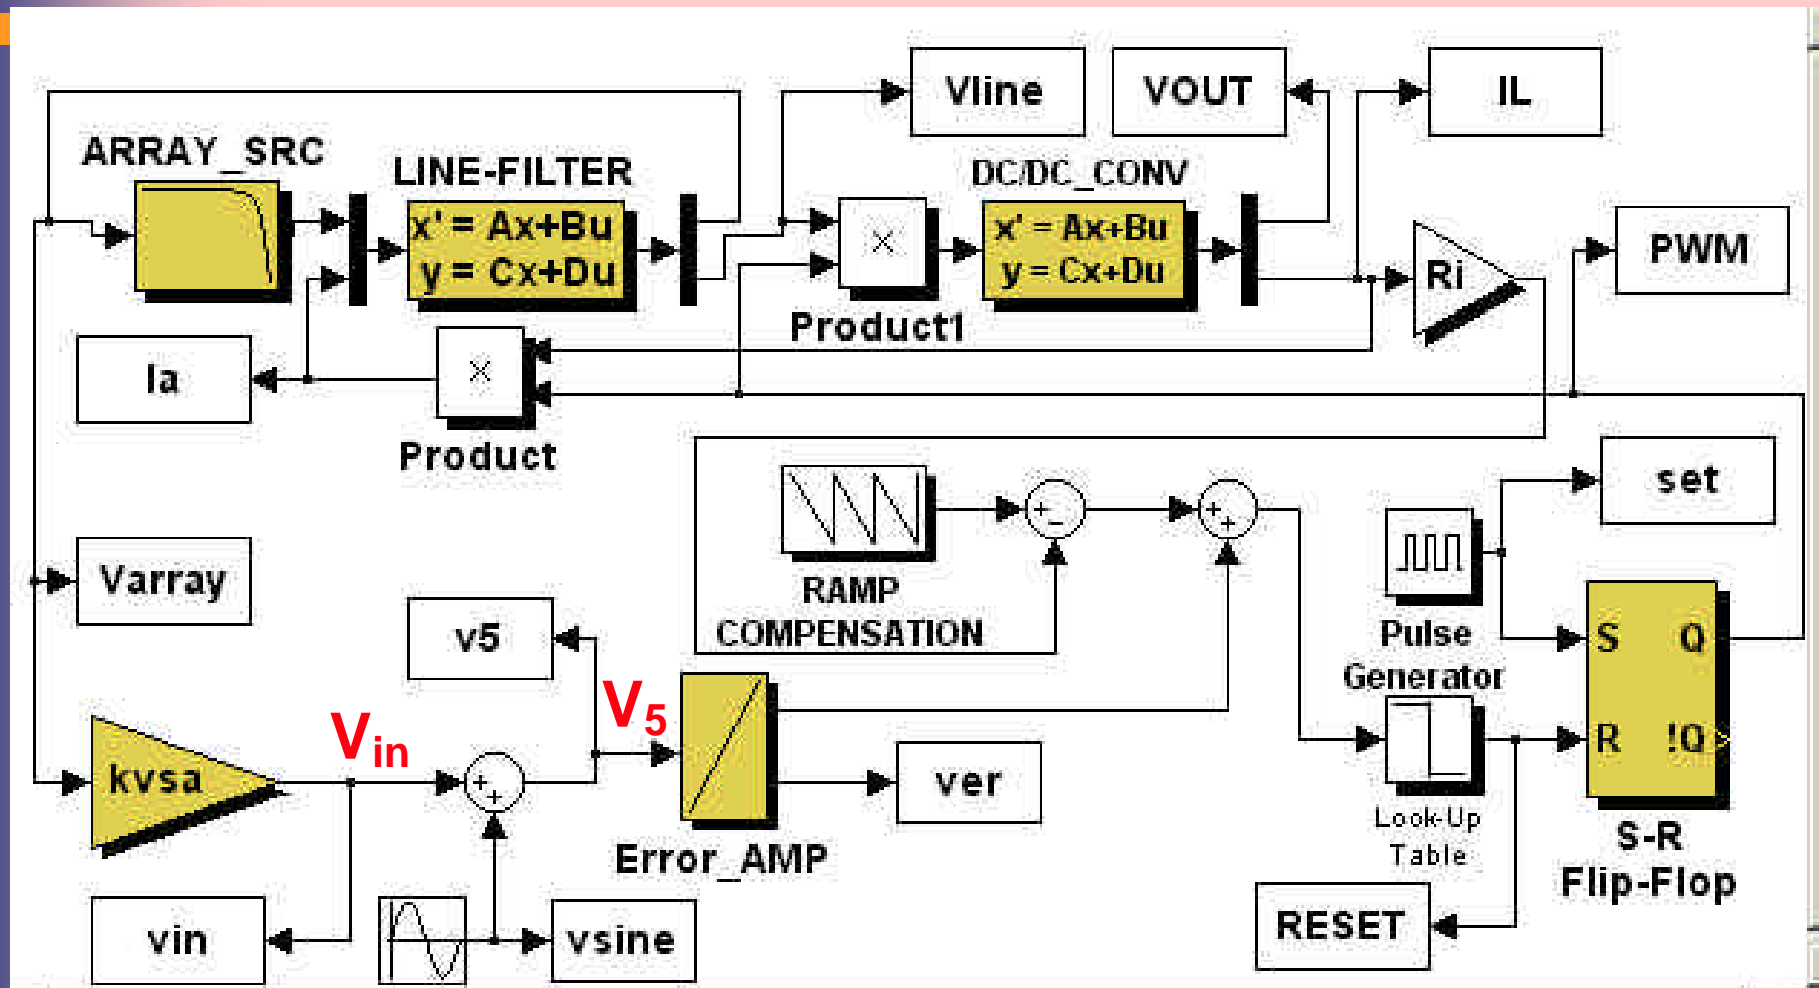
Vline

VOUT

IL

ARRAY_SRC

LINE-FILTER

$x' = Ax+Bu$
$y = Cx+Du$

DC/DC_CONV

$x' = Ax+Bu$
$y = Cx+Du$

Ri

PWM

Product1

Ia

Product

set

RAMP
COMPENSATION

Pulse
Generator

Varray

v5

$V_5$

S Q

R !Q

kvsa

$V_{in}$

ver

Error_AMP

Look-Up
Table

S-R
Flip-Flop

vin

vsine

RESET